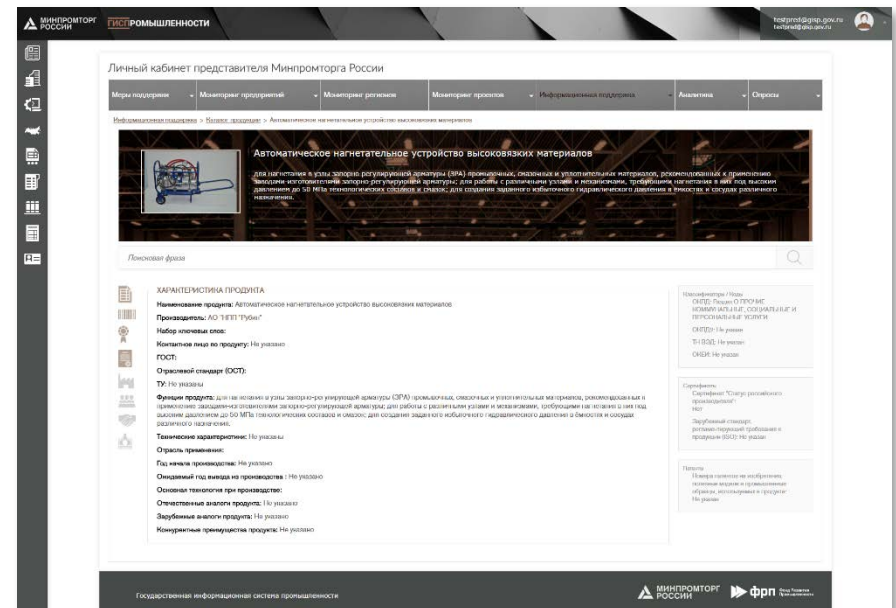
МИНПРОМТОРГ РОССИИ ГИСП ПРОМЫШЛЕННОСТИ

testpred@gisp.gov.ru
testpred@gisp.gov.ru

Личный кабинет представителя Минпромторга России

Меры поддержки | Мониторинг предприятий | Мониторинг регионов | Мониторинг проектов | Информационная поддержка | Аналитика | Опросы

Информационная поддержка > Каталог продукции > Автоматическое нагнетательное устройство высоковязких материалов

Автоматическое нагнетательное устройство высоковязких материалов

для нагнетания в узлы запорно регулирующей арматуры (ЗРА) промывочных, смазочных и уплотнительных материалов, рекомендованных к применению заводами-изготовителями запорно-регулирующей арматуры; для работы с различными узлами и механизмами, требующими нагнетания в них под высоким давлением до 50 МПа технологических составов и смазок; для создания заданного избыточного гидравлического давления в ёмкостях и сосудах различного назначения.

Поисковая фраза

ХАРАКТЕРИСТИКА ПРОДУКТА

Наименование продукта: Автоматическое нагнетательное устройство высоковязких материалов

Производитель: АО "НПП "Рубин"

Набор ключевых слов:

Контактное лицо по продукту: Не указано

ГОСТ:

Отраслевой стандарт (ОСТ):

ТУ: Не указаны

Функции продукта: для нагнетания в узлы запорно-регулирующей арматуры (ЗРА) промывочных, смазочных и уплотнительных материалов, рекомендованных к применению заводами-изготовителями запорно-регулирующей арматуры; для работы с различными узлами и механизмами, требующими нагнетания в них под высоким давлением до 50 МПа технологических составов и смазок; для создания заданного избыточного гидравлического давления в ёмкостях и сосудах различного назначения.

Технические характеристики: Не указаны

Отрасль применения:

Год начала производства: Не указано

Ожидаемый год вывода из производства: Не указано

Основная технология при производстве:

Отечественные аналоги продукта: Не указано

Зарубежные аналоги продукта: Не указано

Конкурентные преимущества продукта: Не указано

Классификаторы / Коды
ОКПД: Прочие О ПРОЧИЕ КОММУНАЛЬНЫЕ, СОЦИАЛЬНЫЕ И ПЕРСОНАЛЬНЫЕ УСЛУГИ
ОКПД2: Не указан
ТН ВЭД: Не указан
ОКЕИ: Не указан

Сертификаты
Сертификат "Статус российского производителя": Нет
Зарубежный стандарт, регламентирующий требования к продукции (ISO): Не указан

Патенты
Номера патентов на изобретения, полезные модели и промышленные образцы, используемых в продукте: Не указан

Государственная информационная система промышленности

МИНПРОМТОРГ РОССИИ фрп Фонд развития промышленности